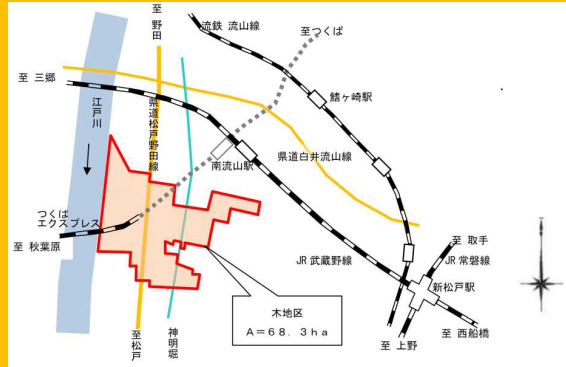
至野田

流鉄 流山線

至つくば

鰭ヶ崎駅

至 三郷

江戸川

県道松戸野田線

南流山駅

県道白井流山線

つくばエクスプレス

至 秋葉原

JR 武蔵野線

至 取手

JR 常磐線

新松戸駅

木地区
A=68.3ha

至松戸

神明堀

至 上野

至 西船橋